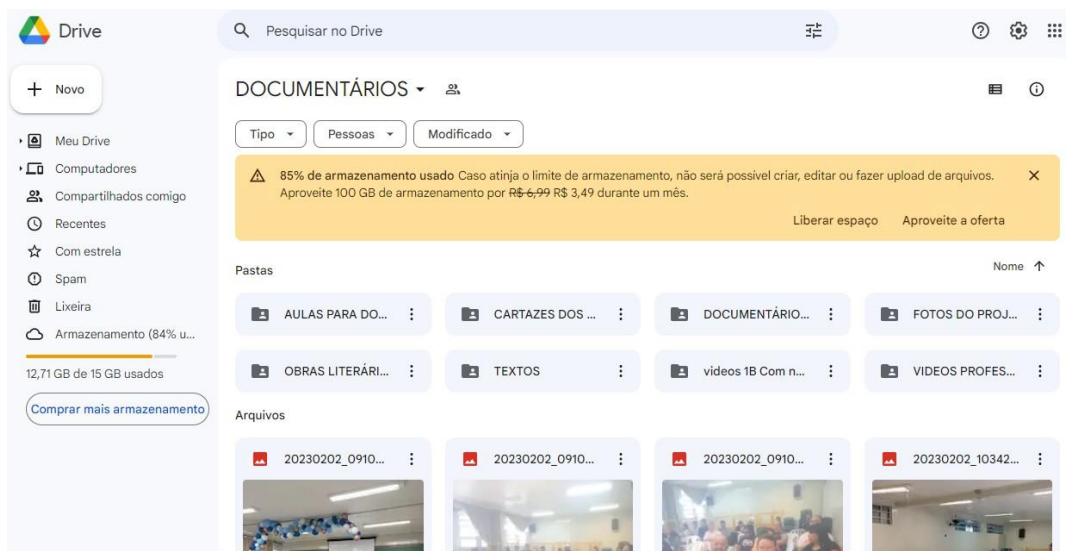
Drive

Pesquisar no Drive

Novo

Meu Drive
Computadores
Compartilhados comigo
Recentes
Com estrela
Spam
Lixeira
Armazenamento (84% u...

12,71 GB de 15 GB usados

Comprar mais armazenamento

DOCUMENTÁRIOS

Tipo
Pessoas
Modificado

85% de armazenamento usado Caso atinja o limite de armazenamento, não será possível criar, editar ou fazer upload de arquivos.
Aproveite 100 GB de armazenamento por ~~R$ 6,99~~ R$ 3,49 durante um mês.

Liberar espaço
Aproveite a oferta

Pastas

Nome

AULAS PARA DO...
CARTAZES DOS ...
DOCUMENTÁRIO...
FOTOS DO PROJ...
OBRAS LITERÁRI...
TEXTOS
videos 1B Com n...
VIDEOS PROFES...

Arquivos

20230202_0910...
20230202_0910...
20230202_0910...
20230202_10342...